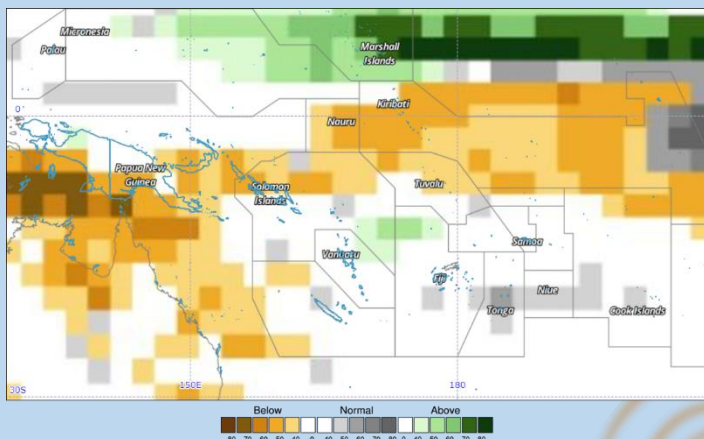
Micronesia
Palau
Marshall Islands
Kiribati
Nauru
0°
Papua New Guinea
Solomon Islands
Tuvalu
Samoa
Vanuatu
Fiji
Niue
Tonga
Cook Islands
30S
150E
180
Below
Normal
Above
80 70 60 50 40 0 40 50 60 70 80 0 40 50 60 70 80